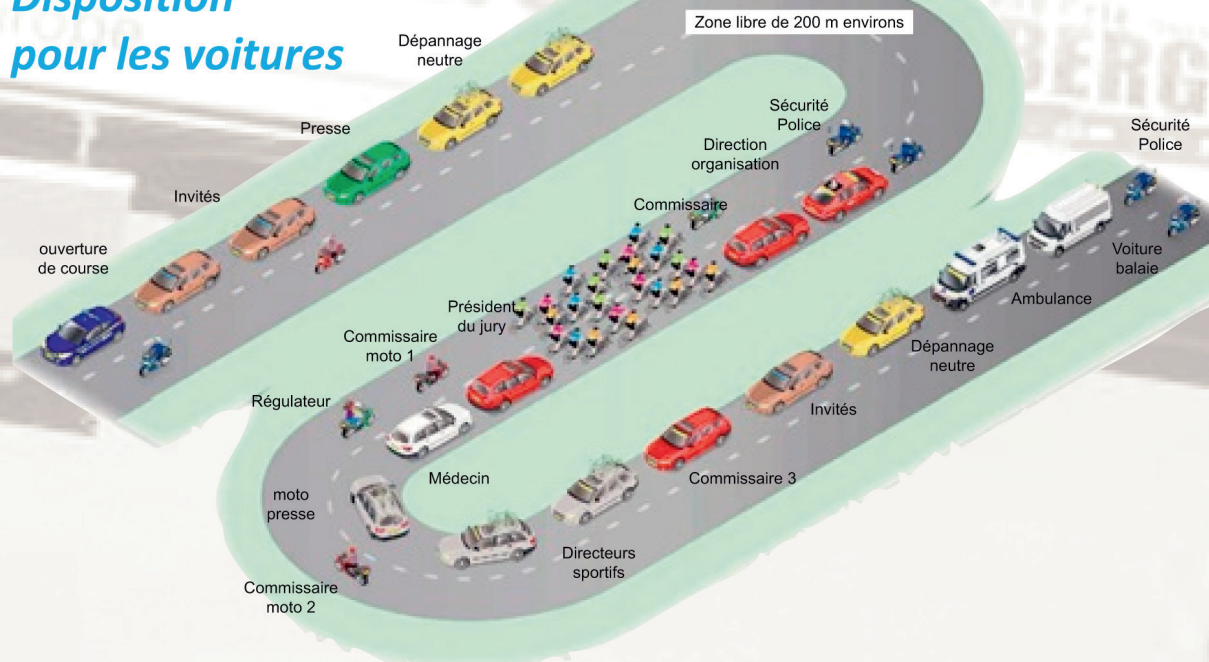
Disposition pour les voitures

Zone libre de 200 m environs

Dépannage neutre

Presse

Invités

ouverture de course

Sécurité Police

Direction organisation

Sécurité Police

Commissaire

Président du jury

Commissaire moto 1

Régulateur

Médecin

moto presse

Commissaire moto 2

Directeurs sportifs

Commissaire 3

Invités

Dépannage neutre

Ambulance

Voiture balaie